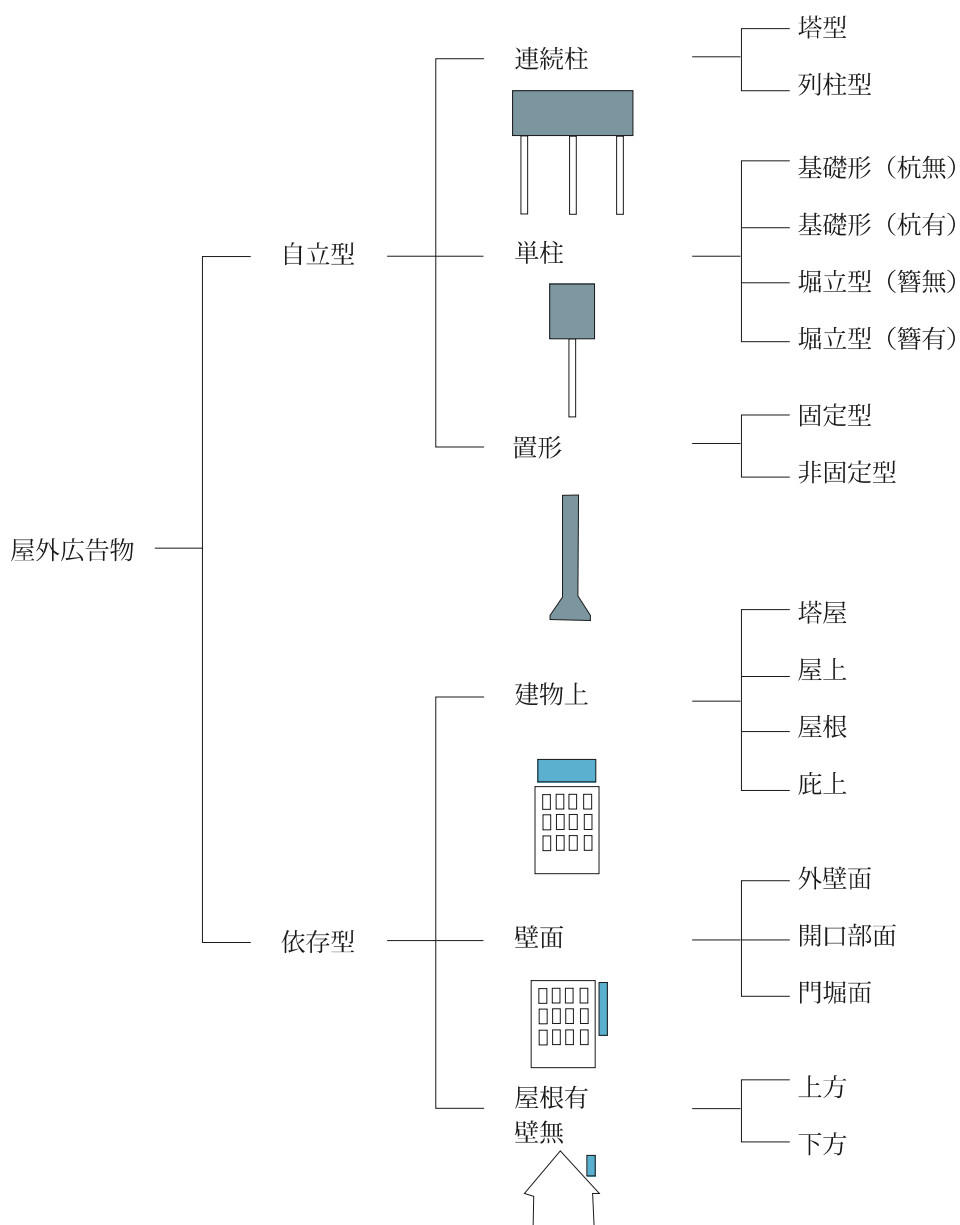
屋外広告物

自立型

連続柱

塔型

列柱型

単柱

基礎形（杭無）

基礎形（杭有）

堀立型（簪無）

堀立型（簪有）

置形

固定型

非固定型

依存型

建物上

塔屋

屋上

屋根

庇上

壁面

外壁面

開口部面

門堀面

屋根有
壁無

上方

下方